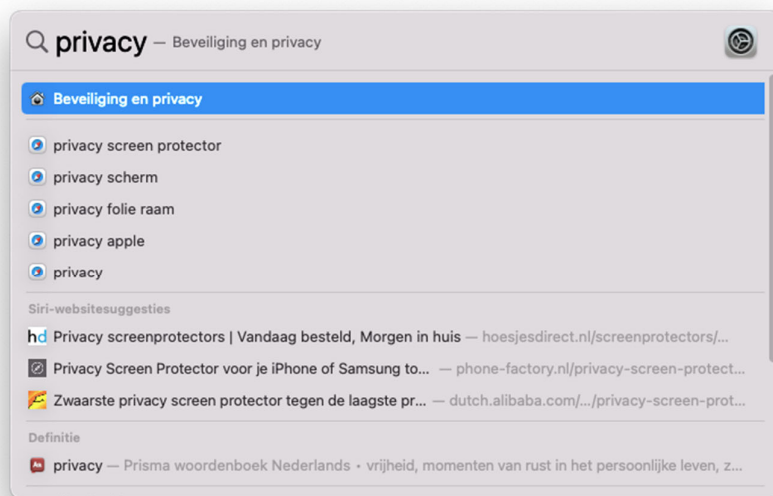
privacy — Beveiliging en privacy

Beveiliging en privacy

privacy screen protector
privacy scherm
privacy folie raam
privacy apple
privacy

Siri-websitesuggesties
hd Privacy screenprotectors | Vandaag besteld, Morgen in huis — hoesjesdirect.nl/screenprotectors/...
Privacy Screen Protector voor je iPhone of Samsung to... — phone-factory.nl/privacy-screen-protect...
Zwaarste privacy screen protector tegen de laagste pr... — dutch.alibaba.com/.../privacy-screen-prot...

Definitie
privacy — Prisma woordenboek Nederlands • vrijheid, momenten van rust in het persoonlijke leven, z...